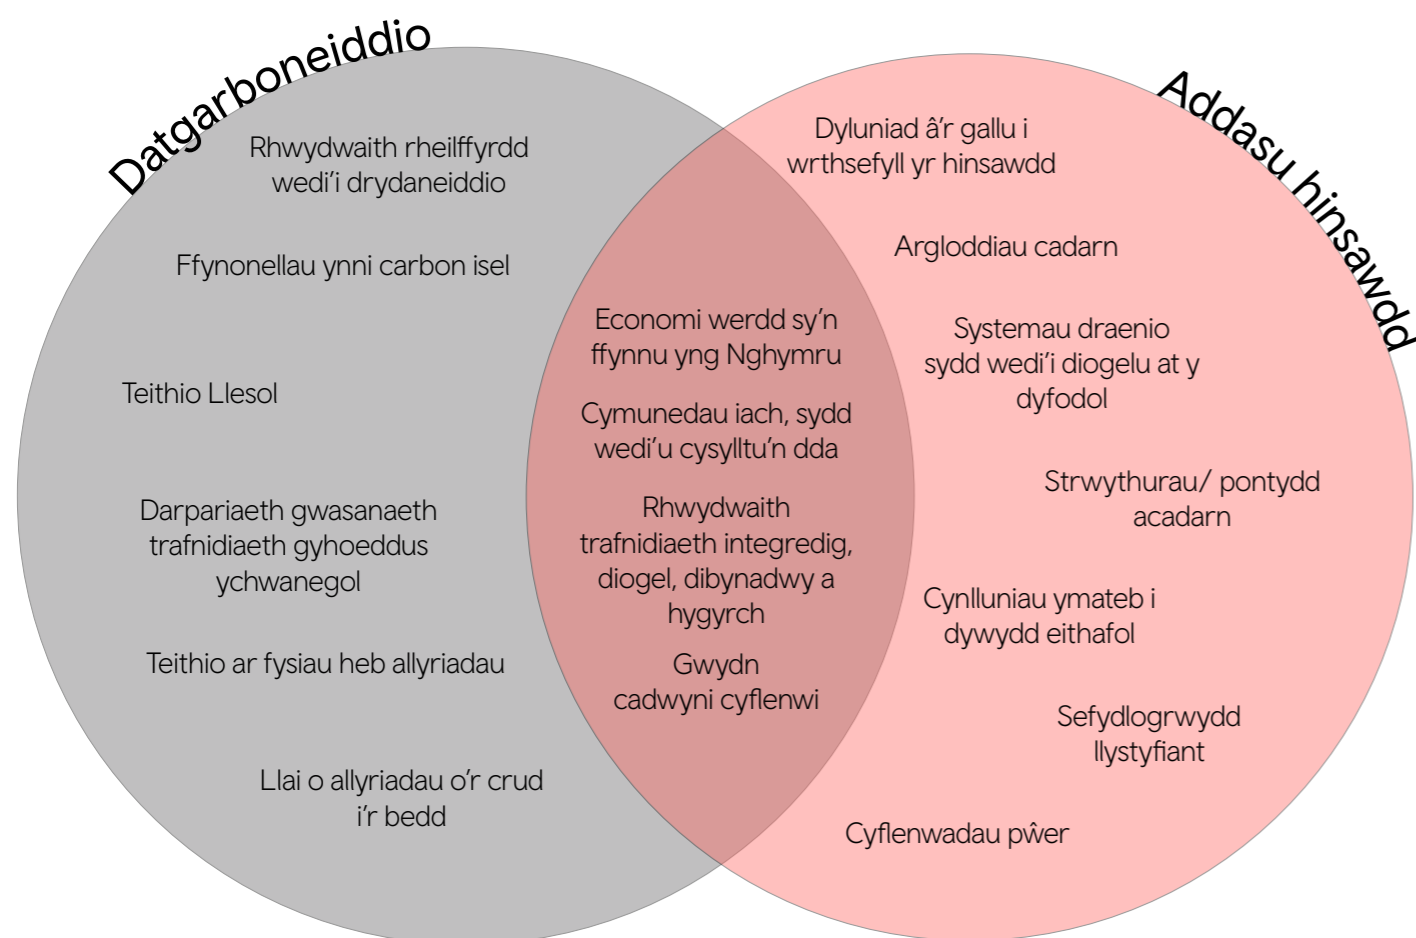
Datgarboneiddio

Addasu hinsawdd

Rhwydwaith rheilffyrdd wedi'i drydaneiddio

Ffynonellau ynni carbon isel

Teithio Llesol

Darpariaeth gwasanaeth trafnidiaeth gyhoeddus ychwanegol

Teithio ar fysiau heb allyriadau

Llai o allyriadau o'r crud i'r bedd

Economi werdd sy'n ffynnu yng Nghymru

Cymunedau iach, sydd wedi'u cysylltu'n dda

Rhwydwaith trafnidiaeth integredig, diogel, dibynadwy a hygyrch

Gwydn cadwyni cyflenwi

Dyluniad â'r gallu i wrthsefyll yr hinsawdd

Argloddiau cadarn

Systemau draenio sydd wedi'i diogelu at y dyfodol

Strwythurau/ pontydd acadarn

Cynlluniau ymateb i dywydd eithafol

Sefydlogrwydd llystyfiant

Cyflenwadau pŵer